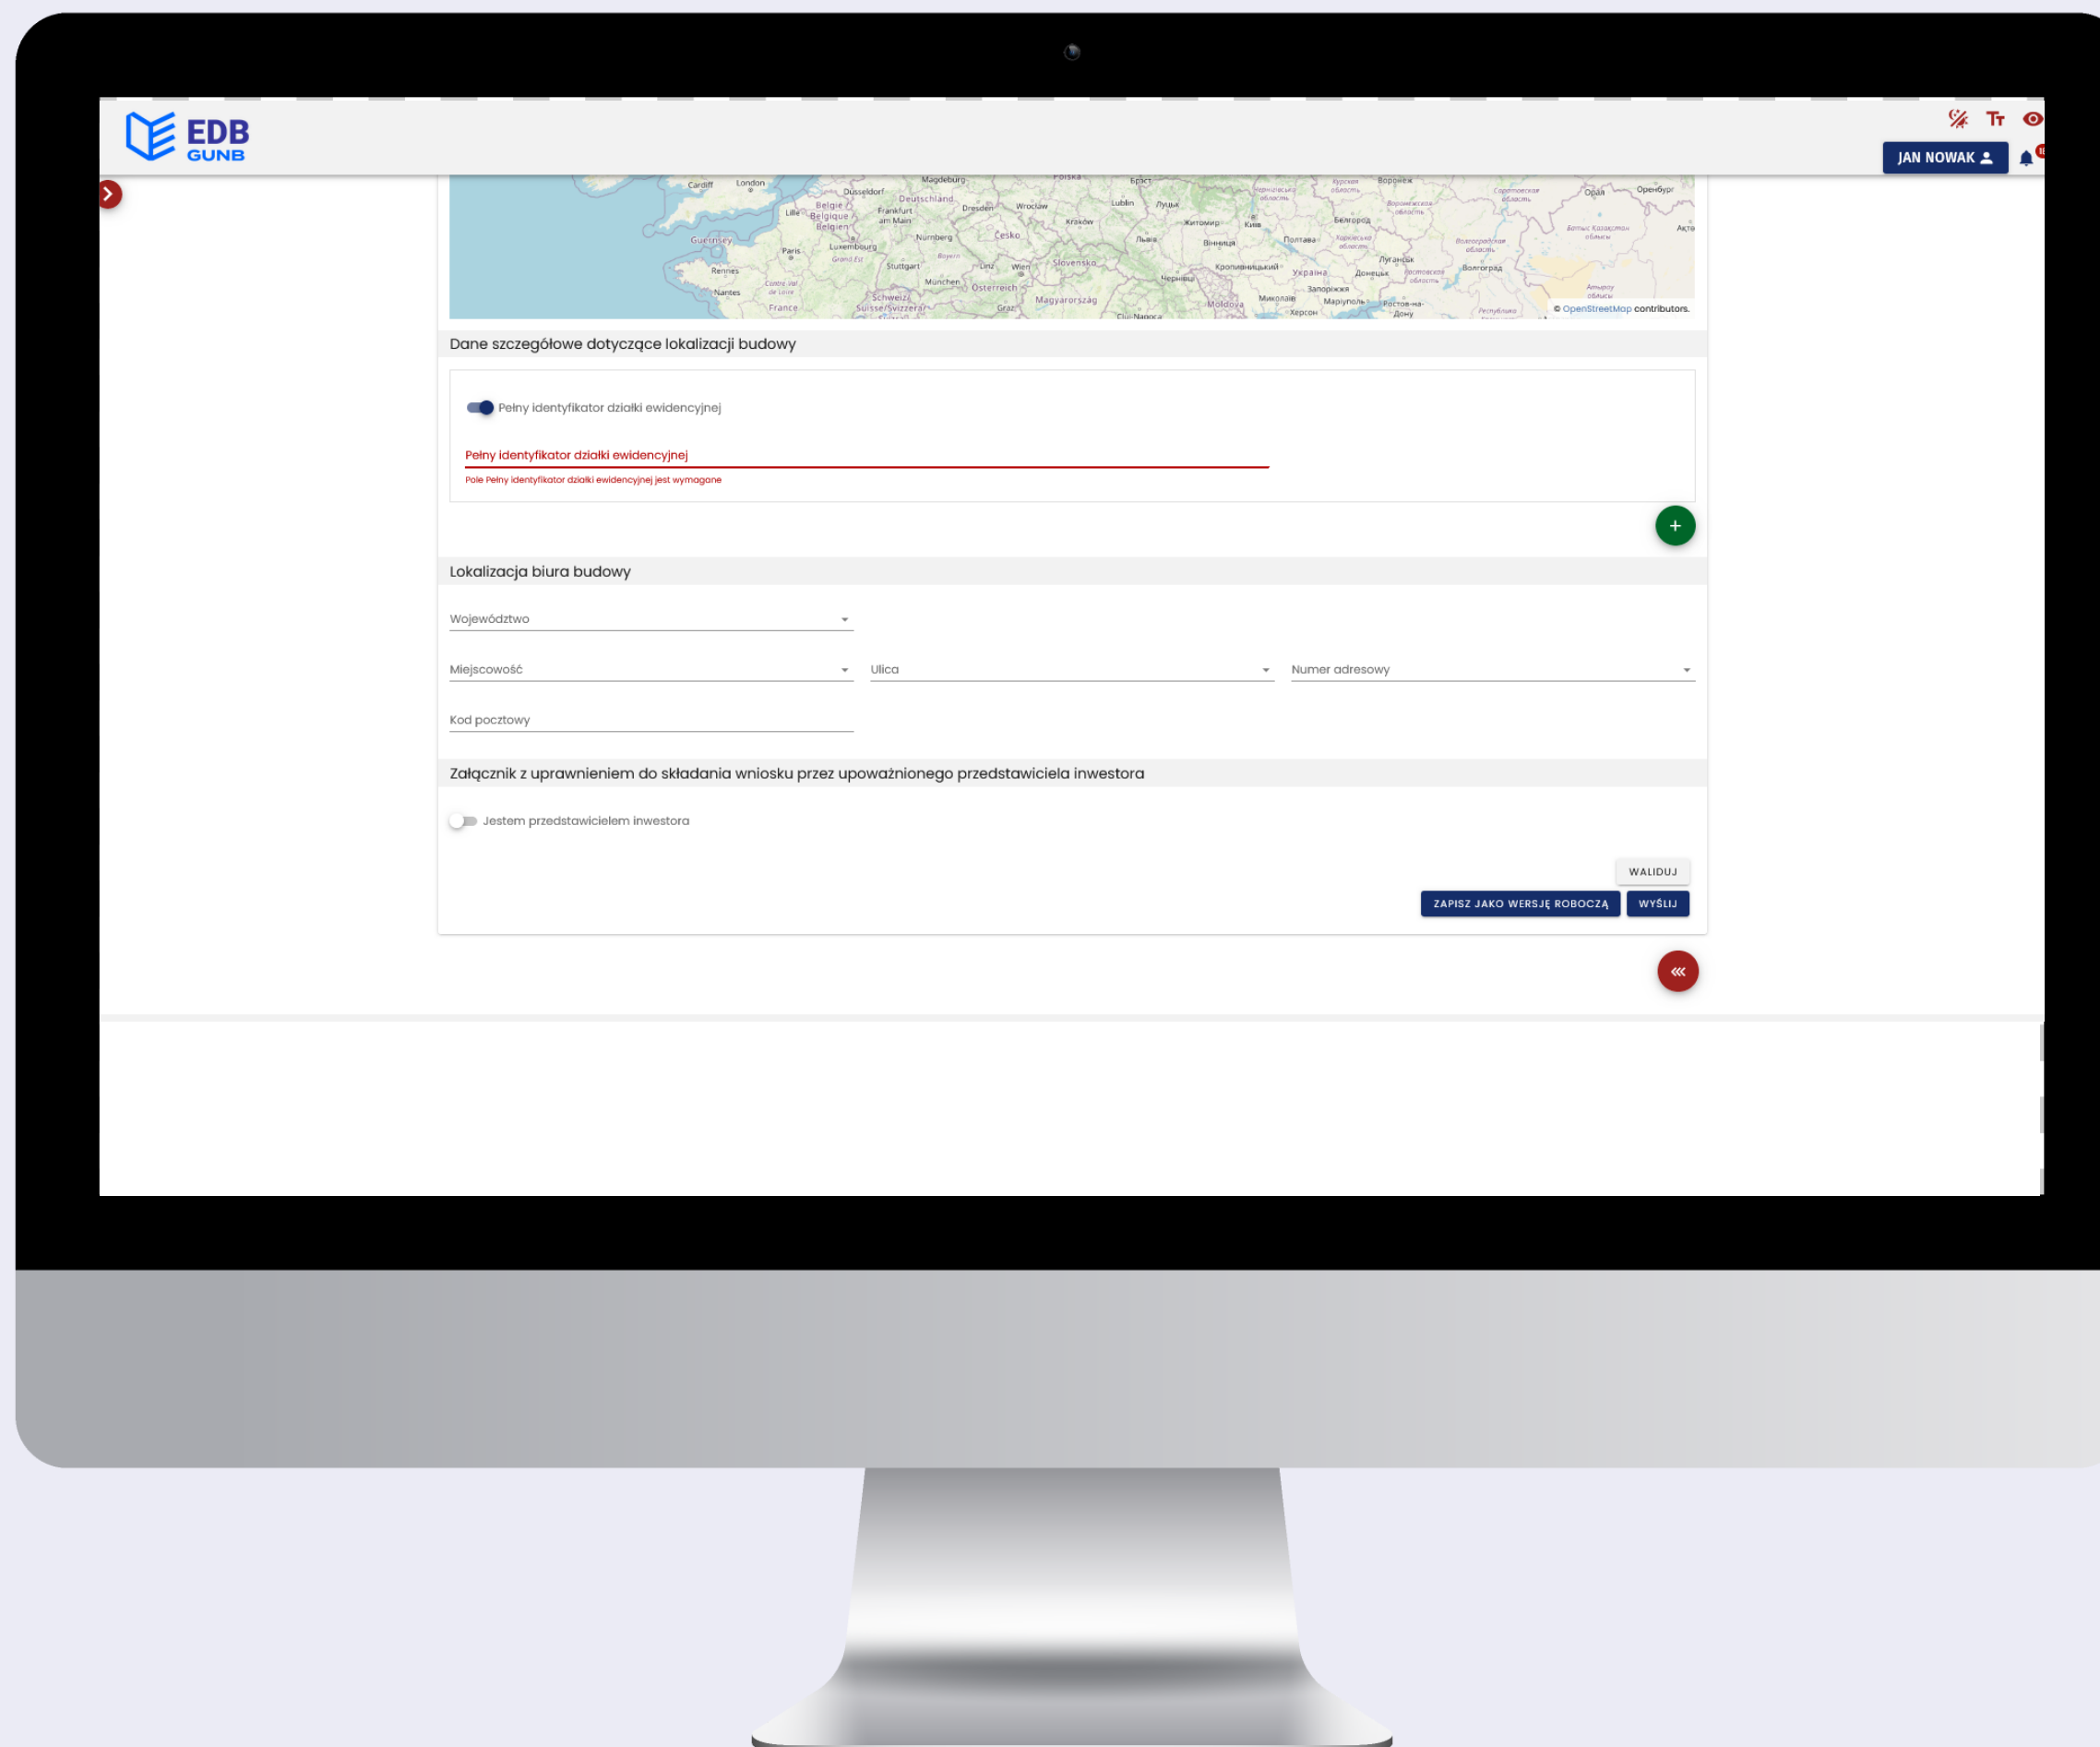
EDB
GUNB

JAN NOWAK

Cardiff London Düsseldorf Deutschland Magdeburg Polska Lille Belgique België Belgien Frankfurt am Main Dresden Wrocław Lublin Kraków Guernsey Paris Luxembourg Nürnberg Česko Rennes Stuttgart Linz Wien Slovensko Nantes München Österreich France Schweiz Suisse/Svizzera Graz Magyarország Moldova Україна Київ Житомир Вінниця Полтава Харків Луганськ Донецьк Запоріжжя Миколаїв Херсон Маріуполь Ростов-на-Дону Волгоград Воронеж Белгород Оренбург Орск

© OpenStreetMap contributors.

Dane szczegółowe dotyczące lokalizacji budowy

Pełny identyfikator działki ewidencyjnej

Pełny identyfikator działki ewidencyjnej

Pole Pełny identyfikator działki ewidencyjnej jest wymagane

+

Lokalizacja biura budowy

Województwo

Miejscowość

Ulica

Numer adresowy

Kod pocztowy

Załącznik z uprawnieniem do składania wniosku przez upoważnionego przedstawiciela inwestora

Jestem przedstawicielem inwestora

WALIDUJ

ZAPISZ JAKO WERSJĘ ROBOCZĄ

WYŚLIJ